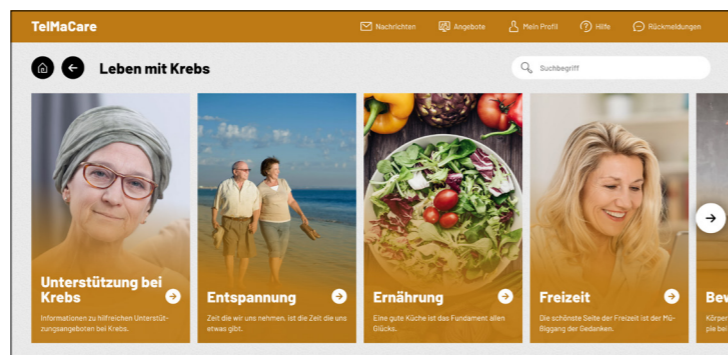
TelMaCare

Nachrichten Angebote Mein Profil Hilfe Rückmeldungen

Leben mit Krebs

Suchbegriff

Unterstützung bei Krebs

Informationen zu hilfreichen Unterstützungsangeboten bei Krebs.

Entspannung

Zeit die wir uns nehmen, ist die Zeit die uns etwas gibt.

Ernährung

Eine gute Küche ist das Fundament allen Glücks.

Freizeit

Die schönste Seite der Freizeit ist der Müßiggang der Gedanken.

Bew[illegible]

Körper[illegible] ple bei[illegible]